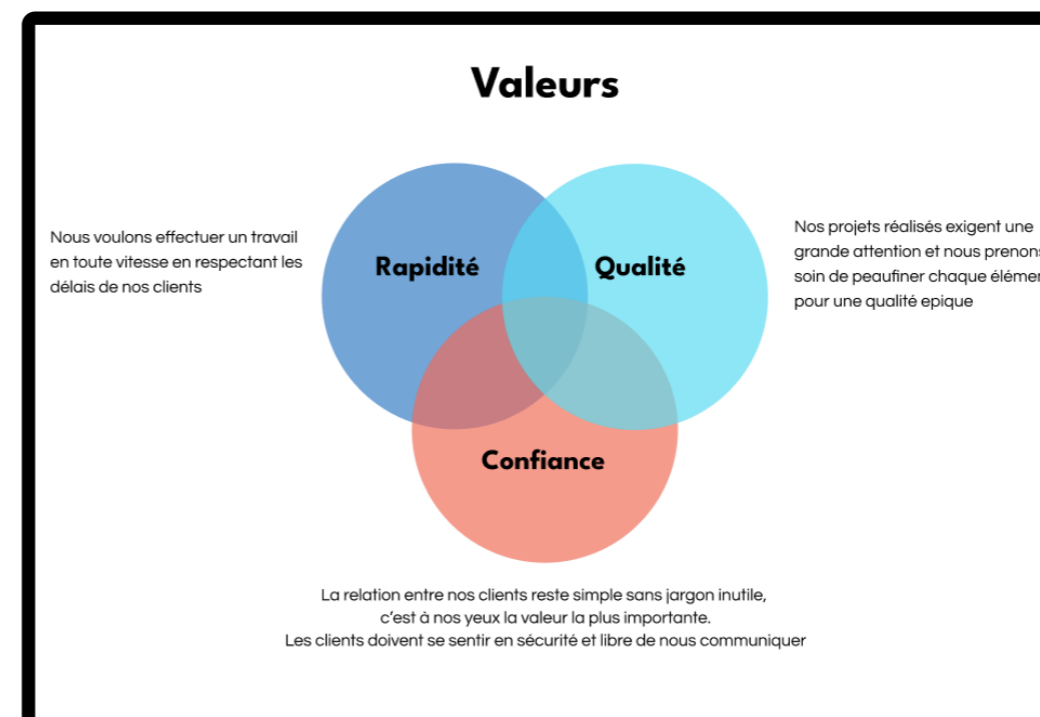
Valeurs

Nous voulons effectuer un travail en toute vitesse en respectant les délais de nos clients

Rapidité

Qualité

Nos projets réalisés exigent une grande attention et nous prenons soin de peaufiner chaque élémen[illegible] pour une qualité epique

Confiance

La relation entre nos clients reste simple sans jargon inutile, c’est à nos yeux la valeur la plus importante.
Les clients doivent se sentir en sécurité et libre de nous communiquer